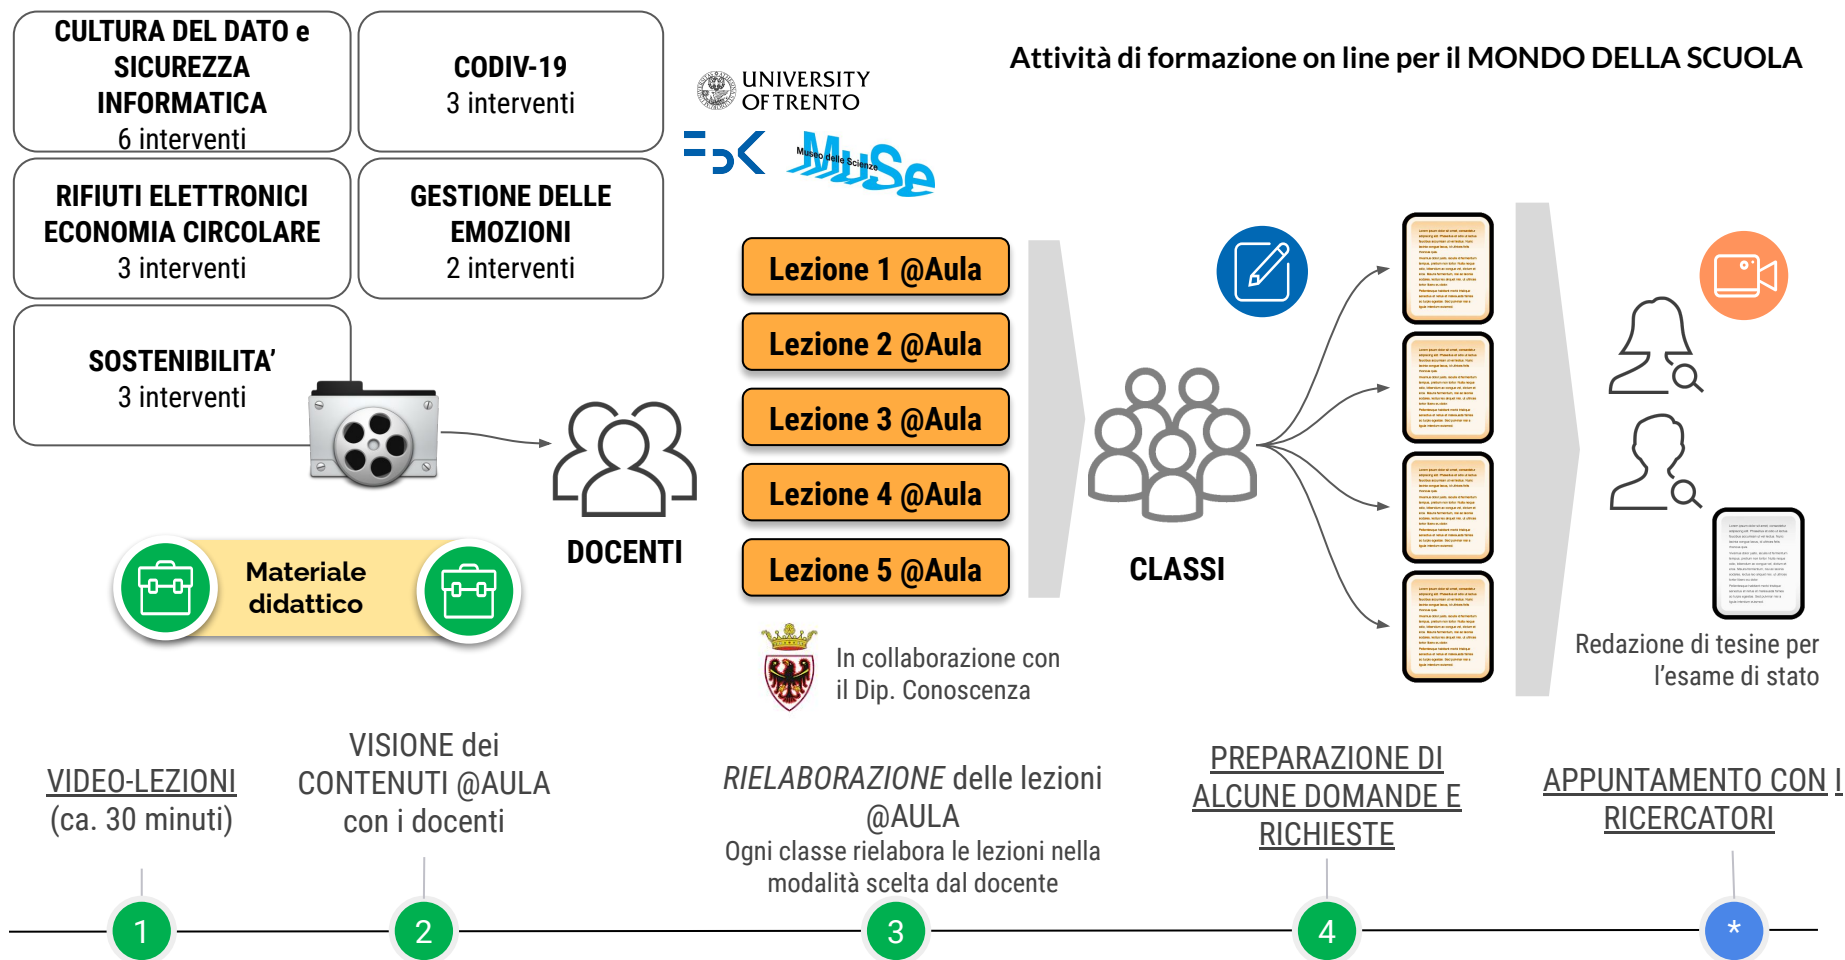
CULTURA DEL DATO e SICUREZZA INFORMATICA
6 interventi

CODIV-19
3 interventi

UNIVERSITY OF TRENTO

Attività di formazione on line per il MONDO DELLA SCUOLA

MuSe Museo delle Scienze

RIFIUTI ELETTRONICI ECONOMIA CIRCOLARE
3 interventi

GESTIONE DELLE EMOZIONI
2 interventi

SOSTENIBILITA'
3 interventi

Lezione 1 @Aula
Lezione 2 @Aula
Lezione 3 @Aula
Lezione 4 @Aula
Lezione 5 @Aula

DOCENTI

CLASSI

Materiale didattico

In collaborazione con il Dip. Conoscenza

Redazione di tesine per l'esame di stato

VIDEO-LEZIONI (ca. 30 minuti)

VISIONE dei CONTENUTI @AULA con i docenti

*RIELABORAZIONE* delle lezioni @AULA
Ogni classe rielabora le lezioni nella modalità scelta dal docente

PREPARAZIONE DI ALCUNE DOMANDE E RICHIESTE

APPUNTAMENTO CON I RICERCATORI

1
2
3
4
*